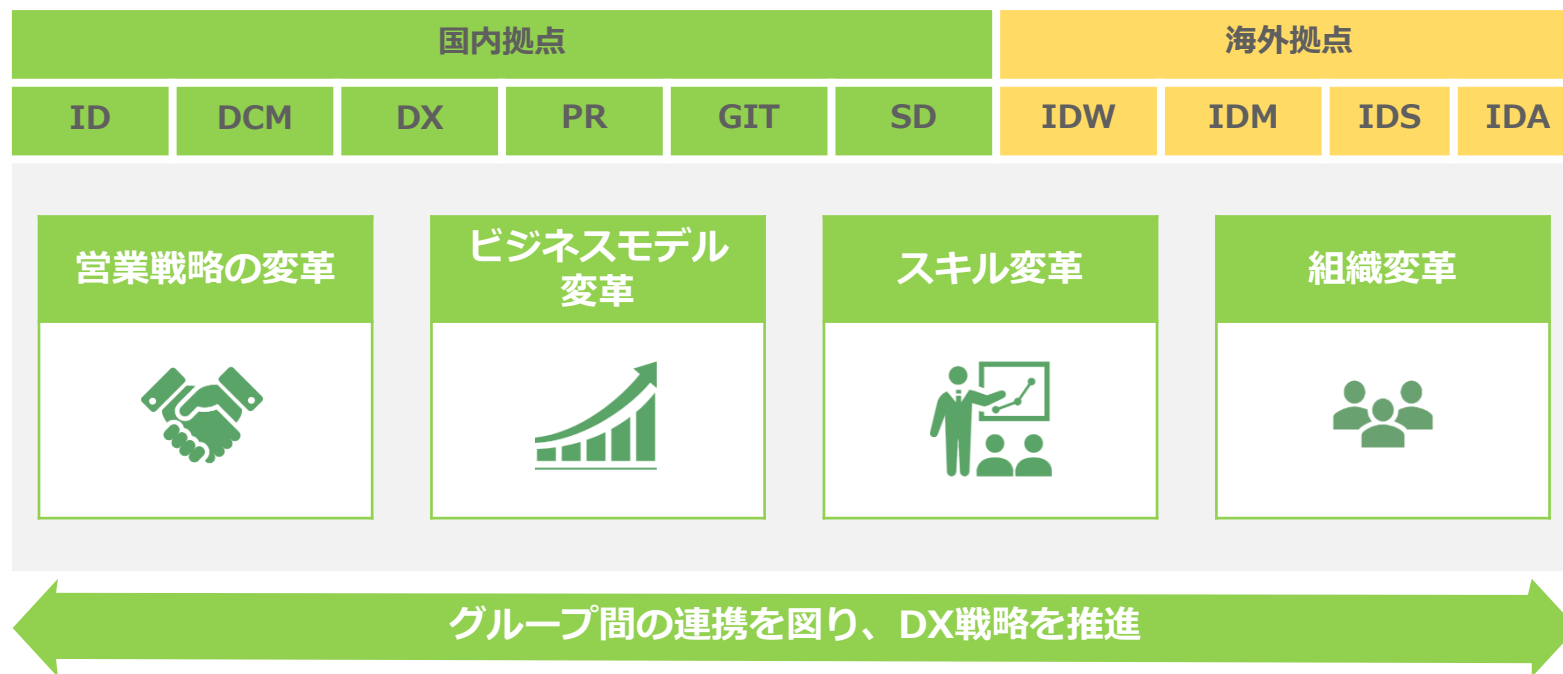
国内拠点

海外拠点

| ID | DCM | DX | PR | GIT | SD | IDW | IDM | IDS | IDA |
|---|---|---|---|---|---|---|---|---|---|

営業戦略の変革

ビジネスモデル変革

スキル変革

組織変革

グループ間の連携を図り、DX戦略を推進